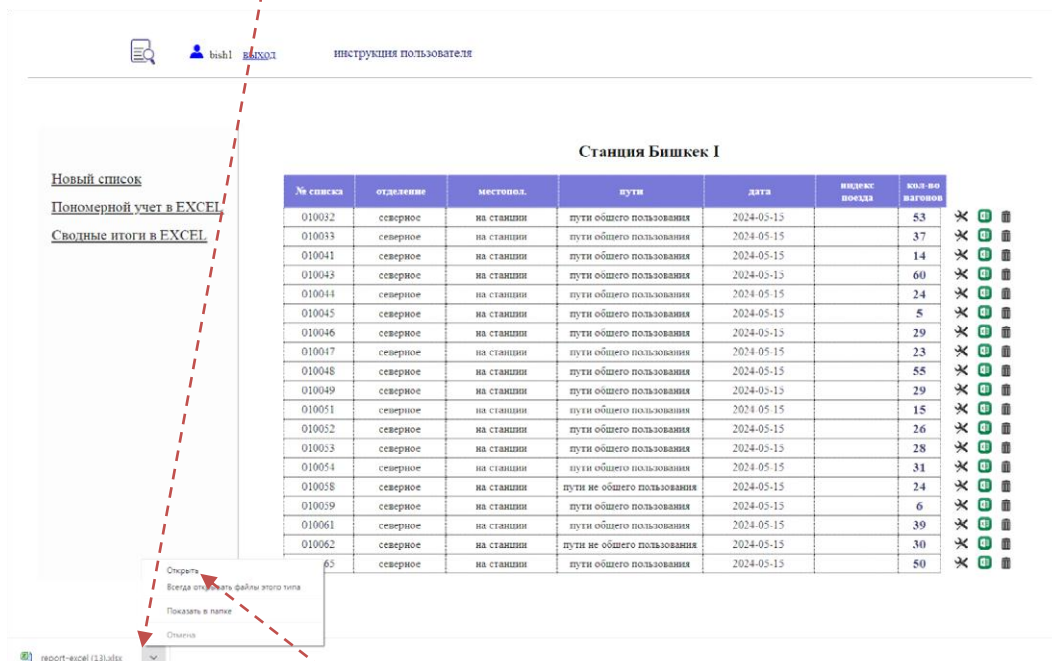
bish1 выход инструкция пользователя

Новый список

Пономерной учет в EXCEL

Сводные итоги в EXCEL

Станция Бишкек I

| № списка | отделение | местопол. | пути | дата | индекс поезда | кол-во вагонов |
|---|---|---|---|---|---|---|
| 010032 | северное | на станции | пути общего пользования | 2024-05-15 | | 53 |
| 010033 | северное | на станции | пути общего пользования | 2024-05-15 | | 37 |
| 010041 | северное | на станции | пути общего пользования | 2024-05-15 | | 14 |
| 010043 | северное | на станции | пути общего пользования | 2024-05-15 | | 60 |
| 010044 | северное | на станции | пути общего пользования | 2024-05-15 | | 24 |
| 010045 | северное | на станции | пути общего пользования | 2024-05-15 | | 5 |
| 010046 | северное | на станции | пути общего пользования | 2024-05-15 | | 29 |
| 010047 | северное | на станции | пути общего пользования | 2024-05-15 | | 23 |
| 010048 | северное | на станции | пути общего пользования | 2024-05-15 | | 55 |
| 010049 | северное | на станции | пути общего пользования | 2024-05-15 | | 29 |
| 010051 | северное | на станции | пути общего пользования | 2024-05-15 | | 15 |
| 010052 | северное | на станции | пути общего пользования | 2024-05-15 | | 26 |
| 010053 | северное | на станции | пути общего пользования | 2024-05-15 | | 28 |
| 010054 | северное | на станции | пути общего пользования | 2024-05-15 | | 31 |
| 010058 | северное | на станции | пути не общего пользования | 2024-05-15 | | 24 |
| 010059 | северное | на станции | пути общего пользования | 2024-05-15 | | 6 |
| 010061 | северное | на станции | пути общего пользования | 2024-05-15 | | 39 |
| 010062 | северное | на станции | пути не общего пользования | 2024-05-15 | | 30 |
| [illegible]65 | северное | на станции | пути общего пользования | 2024-05-15 | | 50 |

Открыть
Всегда открывать файлы этого типа
Показать в папке
Отмена

report-excel (13).xlsx